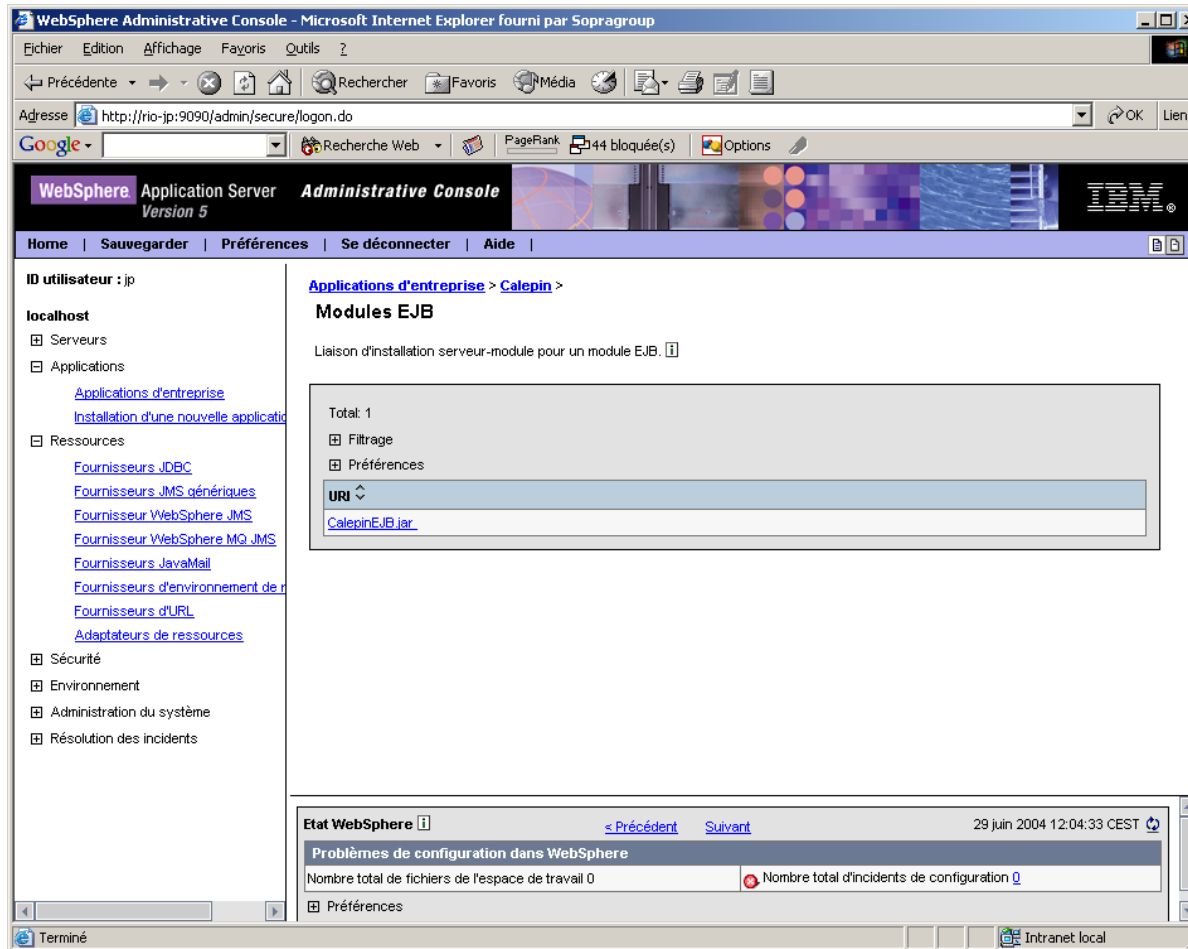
WebSphere Administrative Console - Microsoft Internet Explorer fourni par Sopragroup

Fichier Edition Affichage Favoris Outils ?

Précédente Rechercher Favoris Média

Adresse http://rio-jp:9090/admin/secure/logon.do OK Lien

Google Recherche Web PageRank 44 bloquée(s) Options

WebSphere Application Server Version 5 Administrative Console IBM

Home | Sauvegarder | Préférences | Se déconnecter | Aide |

ID utilisateur : jp

localhost

Serveurs

Applications

Applications d'entreprise

Installation d'une nouvelle applicati

Ressources

Fournisseurs JDBC

Fournisseurs JMS génériques

Fournisseur WebSphere JMS

Fournisseur WebSphere MQ JMS

Fournisseurs JavaMail

Fournisseurs d'environnement de r

Fournisseurs d'URL

Adaptateurs de ressources

Sécurité

Environnement

Administration du système

Résolution des incidents

Applications d'entreprise > Calepin >

Modules EJB

Liaison d'installation serveur-module pour un module EJB. i

Total: 1

Filtrage

Préférences

| URI |
|---|
| CalepinEJB.jar |

Etat WebSphere i < Précédent Suivant 29 juin 2004 12:04:33 CEST

Problèmes de configuration dans WebSphere

| Nombre total de fichiers de l'espace de travail 0 | Nombre total d'incidents de configuration 0 |
|---|---|

Préférences

Terminé Intranet local